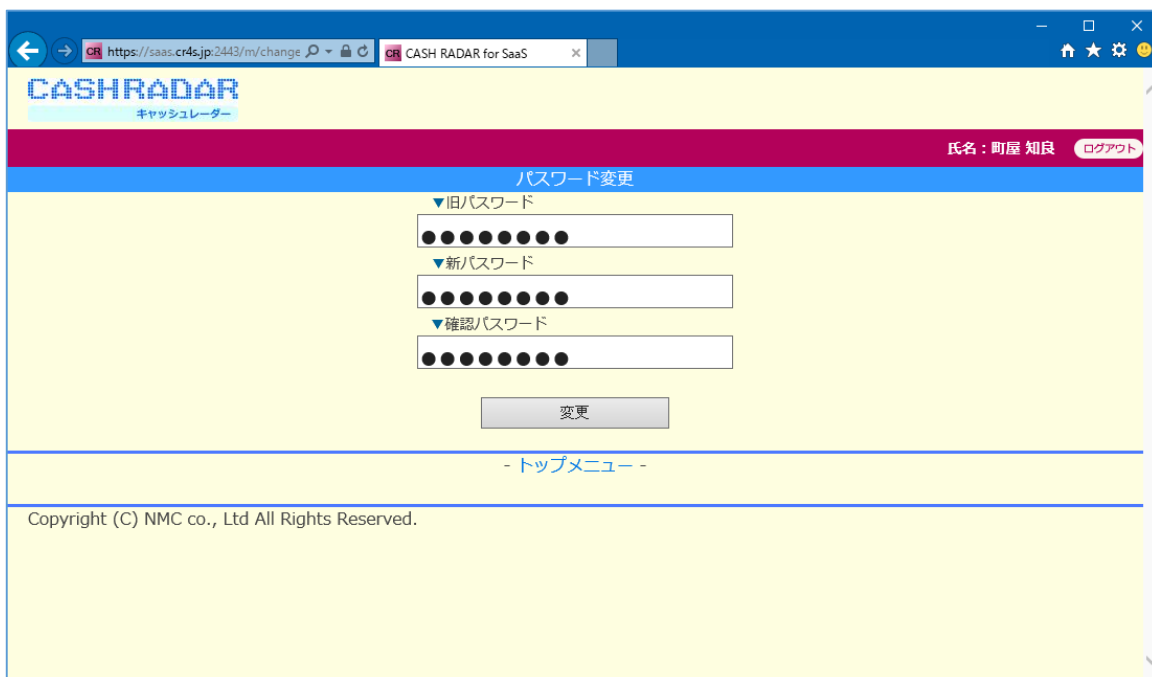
https://saas.cr4s.jp:2443/m/change
CR CASH RADAR for SaaS

CASHRADAR
キャッシュレーダー

氏名：町屋 知良 ログアウト

パスワード変更

▼旧パスワード
●●●●●●●●
▼新パスワード
●●●●●●●●
▼確認パスワード
●●●●●●●●

変更

- トップメニュー -

Copyright (C) NMC co., Ltd All Rights Reserved.